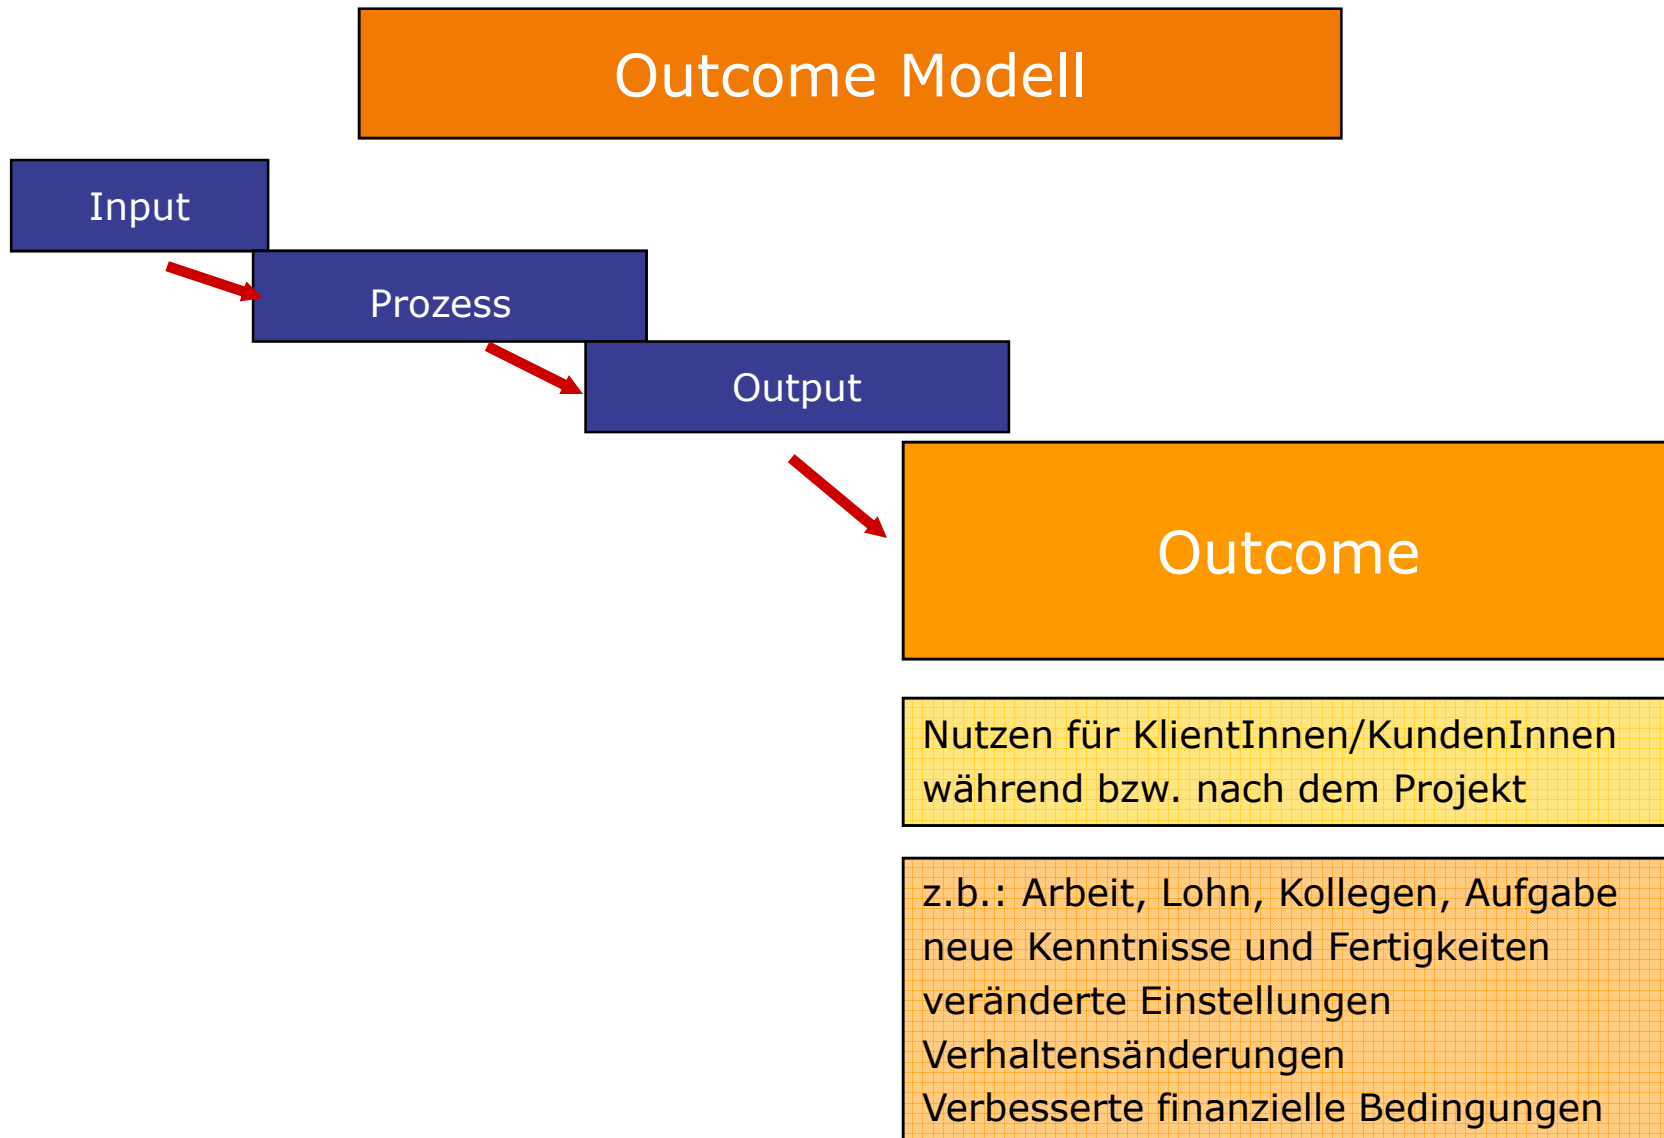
Outcome Modell

Input

Prozess

Output

Outcome

Nutzen für KlientInnen/KundenInnen während bzw. nach dem Projekt

z.b.: Arbeit, Lohn, Kollegen, Aufgabe
neue Kenntnisse und Fertigkeiten
veränderte Einstellungen
Verhaltensänderungen
Verbesserte finanzielle Bedingungen